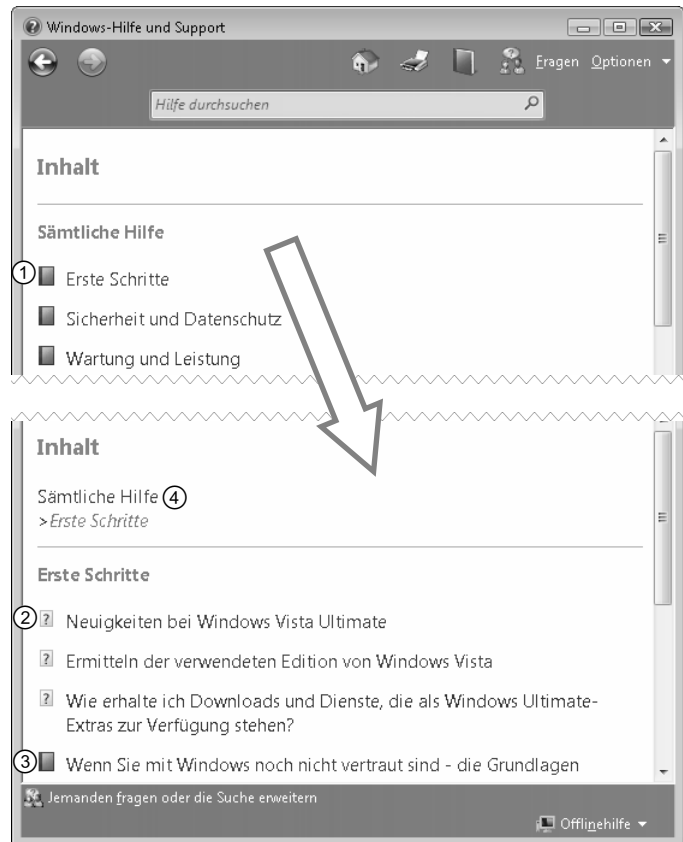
Windows-Hilfe und Support

Fragen Optionen

Hilfe durchsuchen

Inhalt

Sämtliche Hilfe

① Erste Schritte

Sicherheit und Datenschutz

Wartung und Leistung

Inhalt

Sämtliche Hilfe ④
>Erste Schritte

Erste Schritte

② Neuigkeiten bei Windows Vista Ultimate

Ermitteln der verwendeten Edition von Windows Vista

Wie erhalte ich Downloads und Dienste, die als Windows Ultimate-Extras zur Verfügung stehen?

③ Wenn Sie mit Windows noch nicht vertraut sind - die Grundlagen

Jemanden fragen oder die Suche erweitern

Offlinehilfe